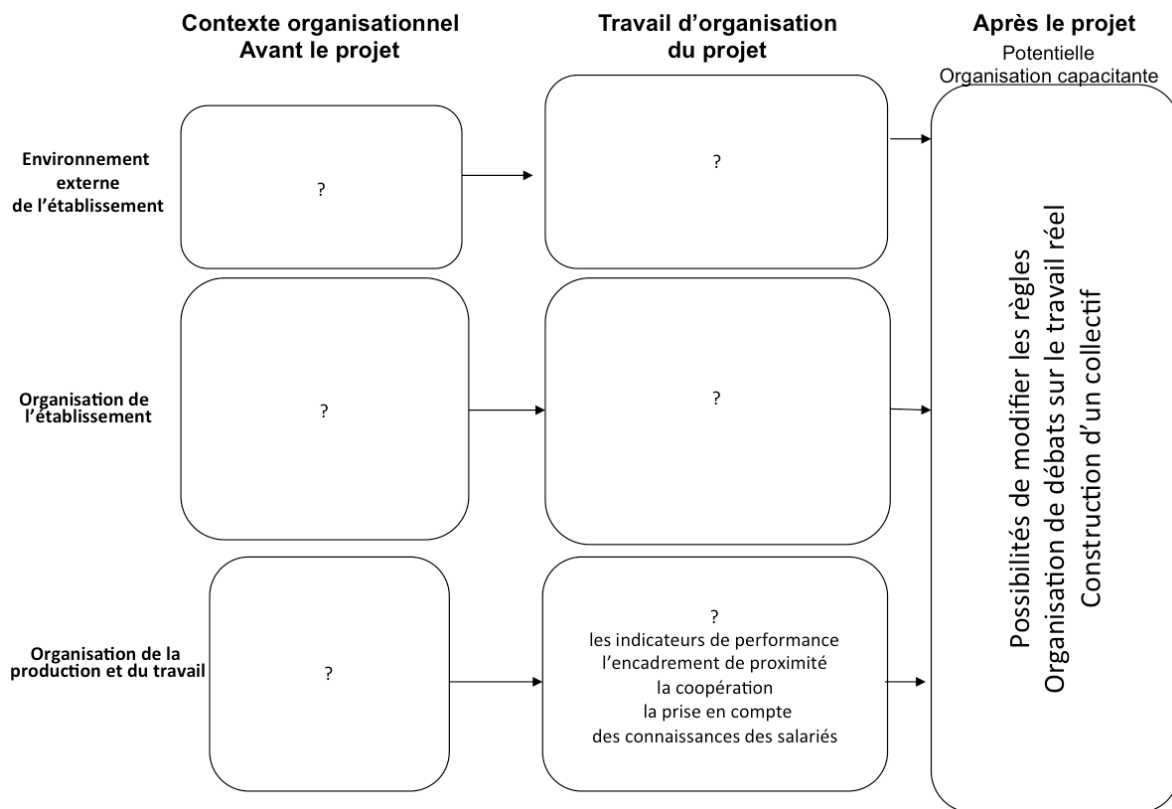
Contexte organisationnel
Avant le projet

Travail d'organisation
du projet

Après le projet
Potentielle
Organisation capacitante

Environnement
externe
de l'établissement

?

?

Organisation de
l'établissement

?

?

Organisation de la
production et du travail

?

?
les indicateurs de performance
l'encadrement de proximité
la coopération
la prise en compte
des connaissances des salariés

Possibilités de modifier les règles
Organisation de débats sur le travail réel
Construction d'un collectif